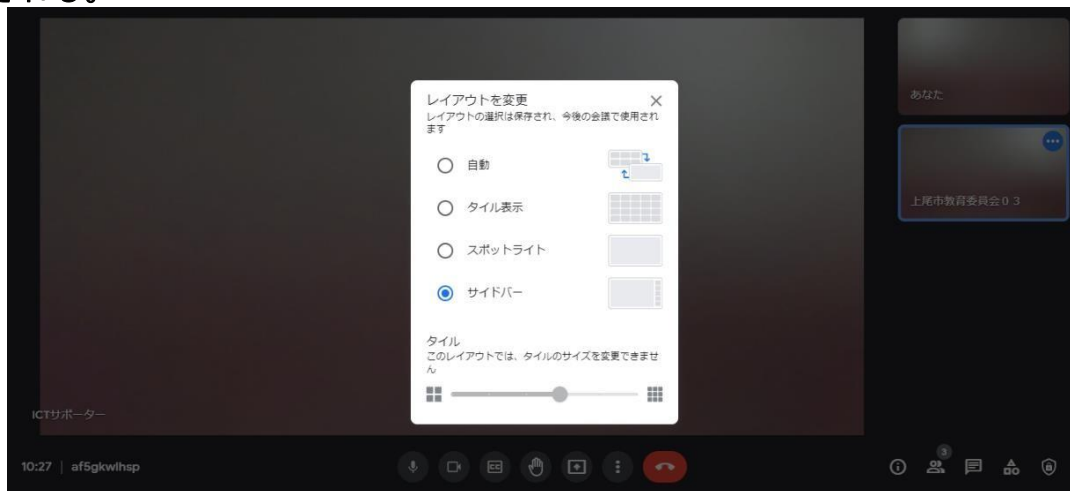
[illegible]

レイアウトを変更
レイアウトの選択は保存され、今後の会議で使用されます

自動

タイル表示

スポットライト

サイドバー

タイル
このレイアウトでは、タイルのサイズを変更できません

あなた

上尾市教育委員会０３

ICTサポーター

10:27 | af5gkwlhsp

3